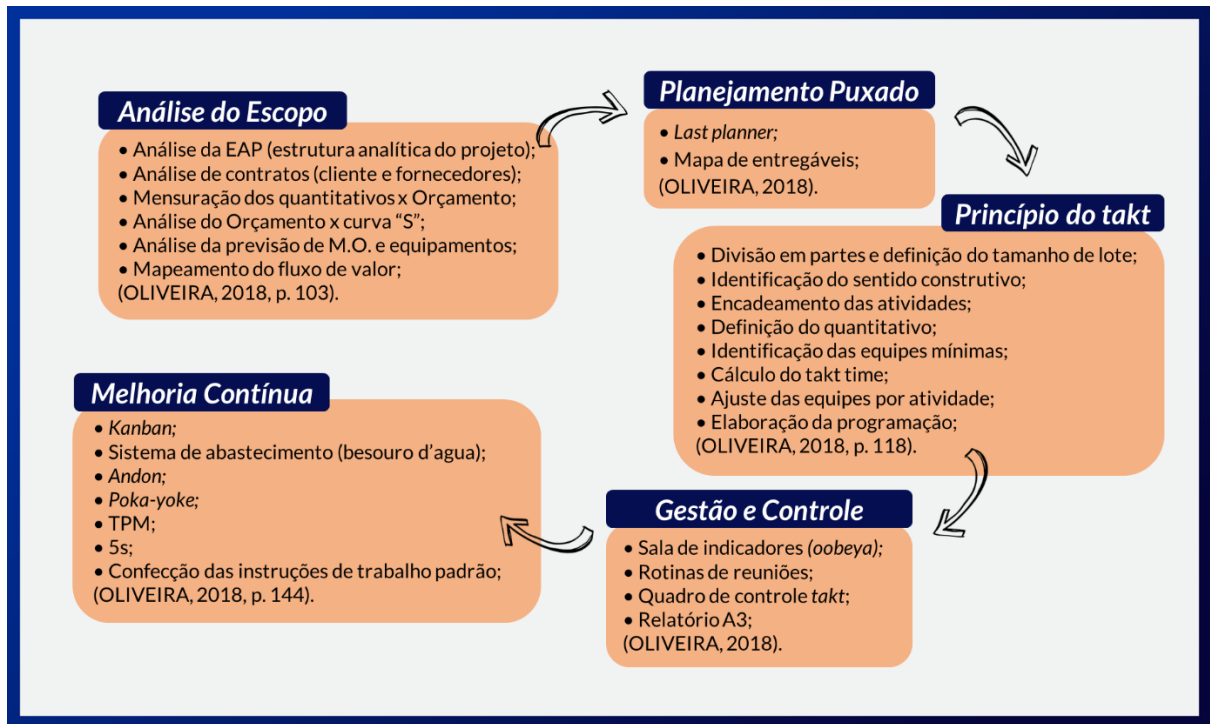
Análise do Escopo

• Análise da EAP (estrutura analítica do projeto);
• Análise de contratos (cliente e fornecedores);
• Mensuração dos quantitativos x Orçamento;
• Análise do Orçamento x curva "S";
• Análise da previsão de M.O. e equipamentos;
• Mapeamento do fluxo de valor;
(OLIVEIRA, 2018, p. 103).

Planejamento Puxado

• Last planner;
• Mapa de entregáveis;
(OLIVEIRA, 2018).

Princípio do takt

• Divisão em partes e definição do tamanho de lote;
• Identificação do sentido construtivo;
• Encadeamento das atividades;
• Definição do quantitativo;
• Identificação das equipes mínimas;
• Cálculo do takt time;
• Ajuste das equipes por atividade;
• Elaboração da programação;
(OLIVEIRA, 2018, p. 118).

Gestão e Controle

• Sala de indicadores (oobeya);
• Rotinas de reuniões;
• Quadro de controle takt;
• Relatório A3;
(OLIVEIRA, 2018).

Melhoria Contínua

• Kanban;
• Sistema de abastecimento (besouro d'agua);
• Andon;
• Poka-yoke;
• TPM;
• 5s;
• Confecção das instruções de trabalho padrão;
(OLIVEIRA, 2018, p. 144).